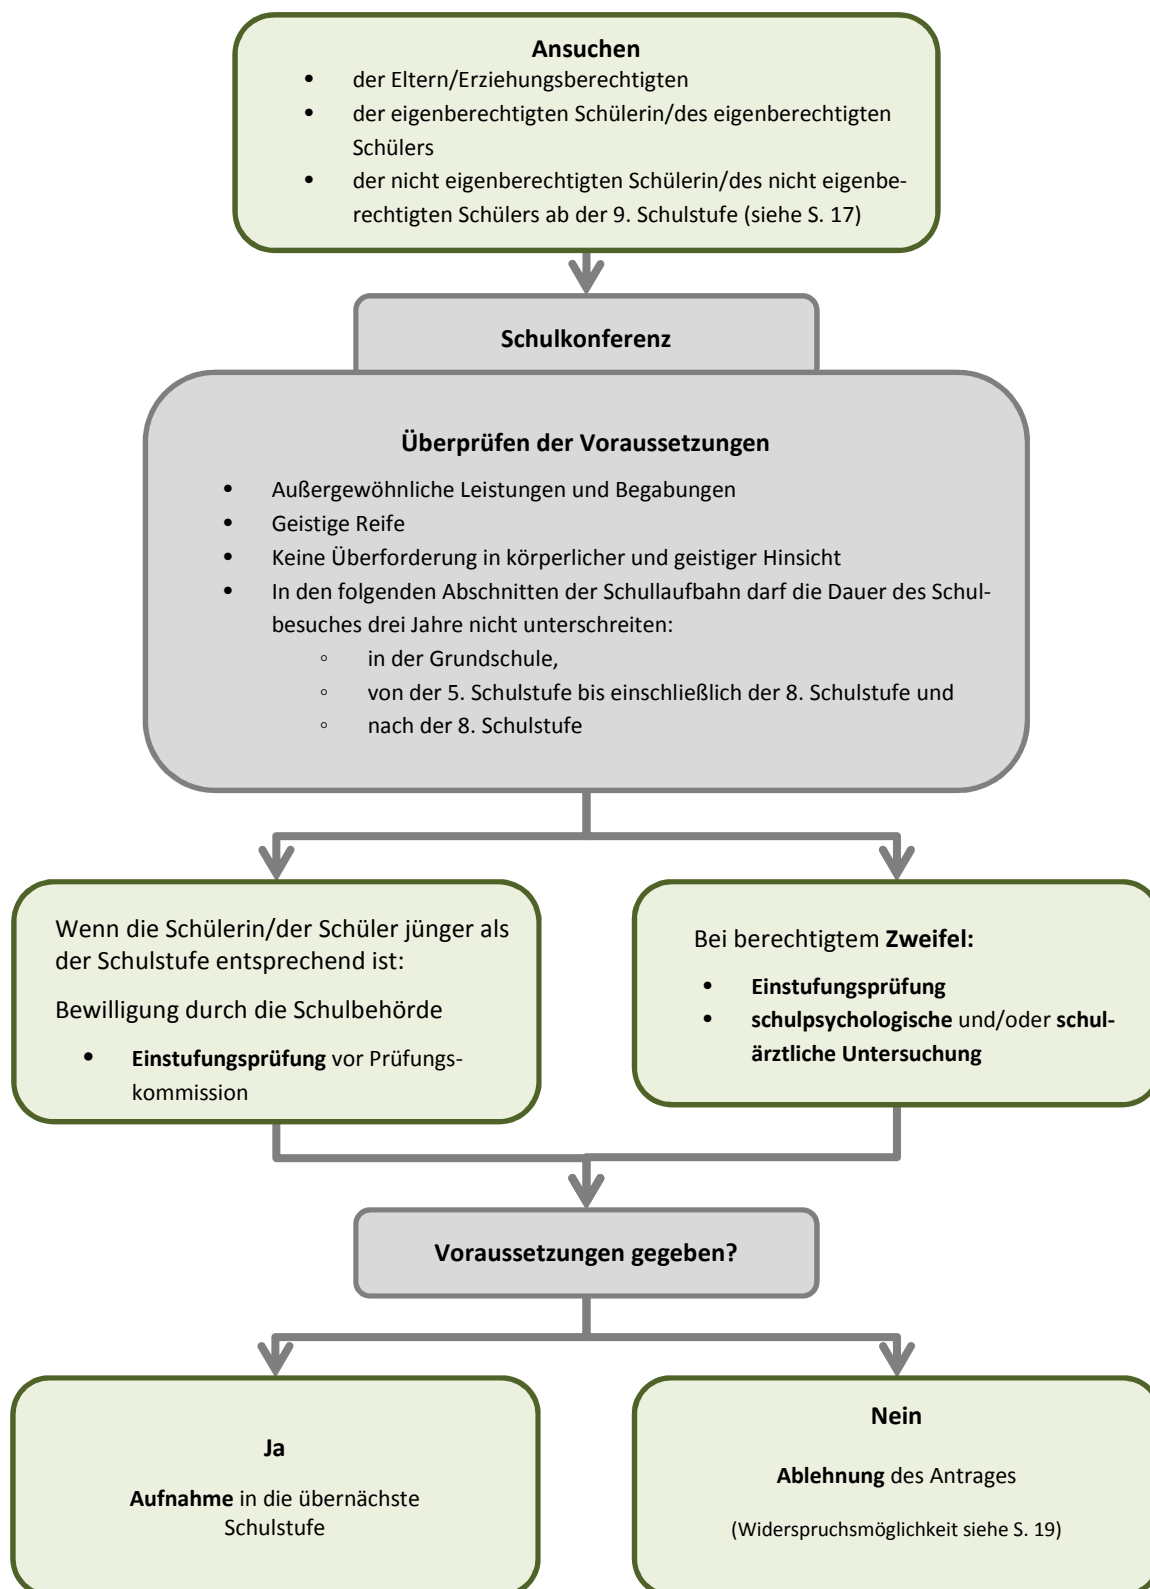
**Ansuchen**

- der Eltern/Erziehungsberechtigten
- der eigenberechtigten Schülerin/des eigenberechtigten Schülers
- der nicht eigenberechtigten Schülerin/des nicht eigenberechtigten Schülers ab der 9. Schulstufe (siehe S. 17)

**Schulkonferenz**

**Überprüfen der Voraussetzungen**

- Außergewöhnliche Leistungen und Begabungen
- Geistige Reife
- Keine Überforderung in körperlicher und geistiger Hinsicht
- In den folgenden Abschnitten der Schullaufbahn darf die Dauer des Schulbesuches drei Jahre nicht unterschreiten:
  - in der Grundschule,
  - von der 5. Schulstufe bis einschließlich der 8. Schulstufe und
  - nach der 8. Schulstufe

Wenn die Schülerin/der Schüler jünger als der Schulstufe entsprechend ist:

Bewilligung durch die Schulbehörde

- **Einstufungsprüfung** vor Prüfungskommission

Bei berechtigtem **Zweifel:**

- **Einstufungsprüfung**
- **schulpsychologische** und/oder **schulärztliche Untersuchung**

**Voraussetzungen gegeben?**

**Ja**

**Aufnahme** in die übernächste Schulstufe

**Nein**

**Ablehnung** des Antrages

(Widerspruchsmöglichkeit siehe S. 19)